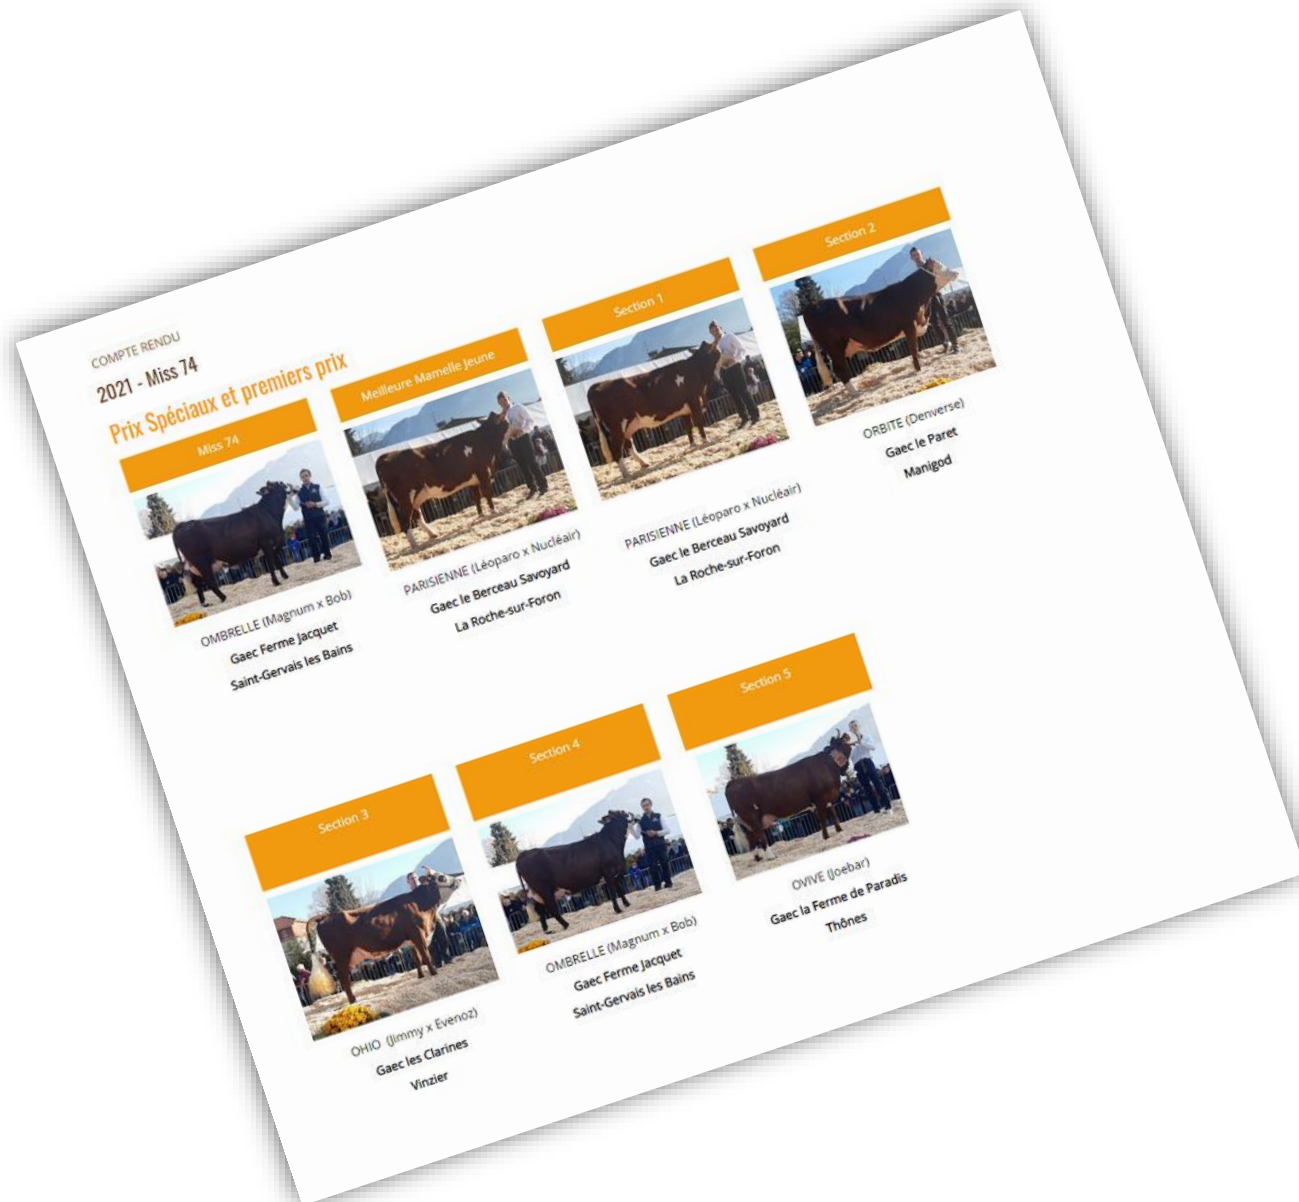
COMPTE RENDU

2021 - Miss 74

Prix Spéciaux et premiers prix

Miss 74

OMBRELLE (Magnum x Bob)
Gaec Ferme Jacquet
Saint-Gervais les Bains

Meilleure Mamelle Jeune

PARISIENNE (Léoparo x Nucléair)
Gaec le Berceau Savoyard
La Roche-sur-Foron

Section 1

PARISIENNE (Léoparo x Nucléair)
Gaec le Berceau Savoyard
La Roche-sur-Foron

Section 2

ORBITE (Denverse)
Gaec le Paret
Manigod

Section 3

OHIO (Jimmy x Evenoz)
Gaec les Clarines
Vinzier

Section 4

OMBRELLE (Magnum x Bob)
Gaec Ferme Jacquet
Saint-Gervais les Bains

Section 5

OVIVE (Joebar)
Gaec la Ferme de Paradis
Thônes